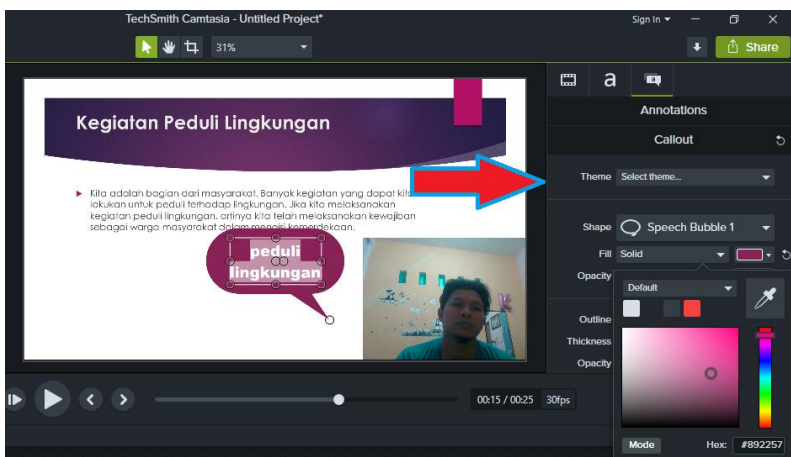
TechSmith Camtasia - Untitled Project*

Sign In

31%

Share

Kegiatan Peduli Lingkungan

Kita adalah bagian dari masyarakat. Banyak kegiatan yang dapat kita lakukan untuk peduli terhadap lingkungan. Jika kita melaksanakan kegiatan peduli lingkungan, artinya kita telah melaksanakan kewajiban sebagai warga masyarakat dalam menjaga kemerdekaan.

peduli lingkungan

a

Annotations

Callout

Theme Select theme...

Shape Speech Bubble 1

Fill Solid

Opacity

Default

Outline

Thickness

Opacity

Mode

Hex: #892257

00:15 / 00:25 30fps